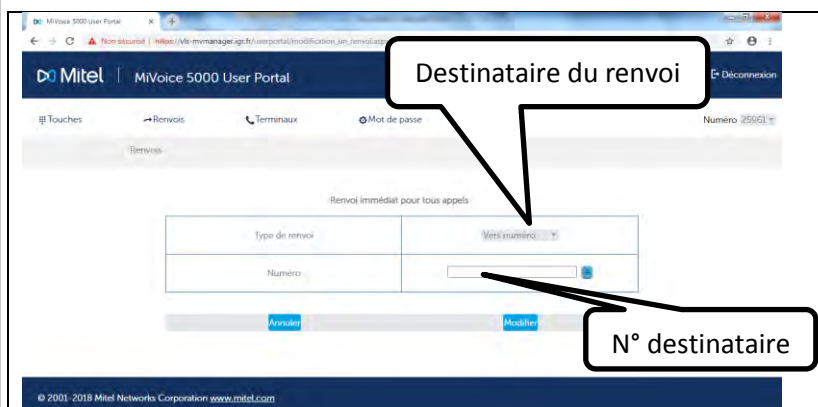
MiVoice 5000 User Portal ×
Non sécurisé | https://vls-mvmanager.sgr.fr/userportal/modification_uri_renvoi.asp

Mitel | MiVoice 5000 User Portal

Destinataire du renvoi

Déconnexion

Touches
Renvois
Terminaux
Mot de passe
Numéro 25951

Renvois

Renvoi immédiat pour tous appels

| Type de renvoi | Vers numéro |
|---|---|
| Numéro | |

Annuler
Modifier

N° destinataire

© 2001-2018 Mitel Networks Corporation www.mitel.com